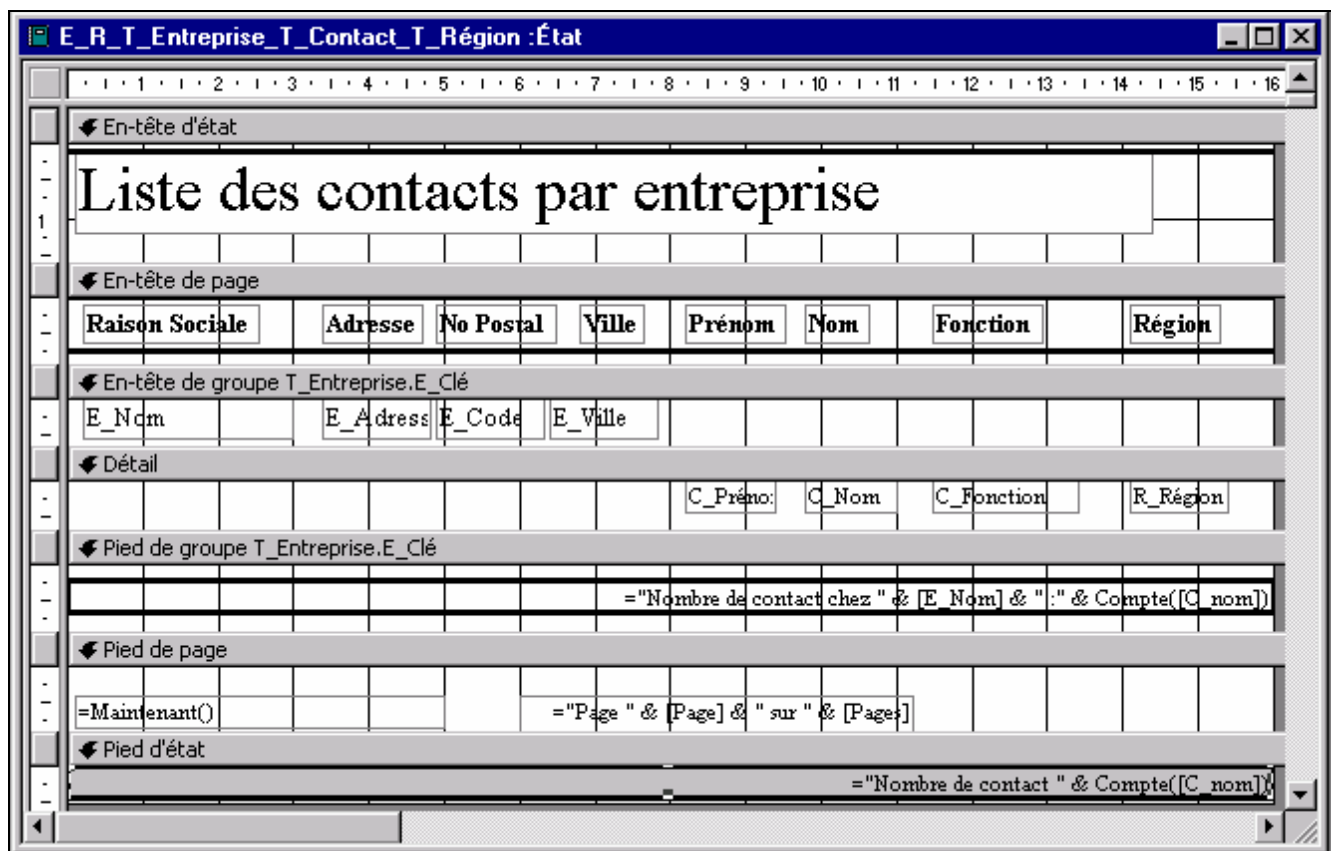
E_R_T_Entreprise_T_Contact_T_Région :État

1 2 3 4 5 6 7 8 9 10 11 12 13 14 15 16

En-tête d'état

1

Liste des contacts par entreprise

En-tête de page

| Raison Sociale | Adresse | No Postal | Ville | Prénom | Nom | Fonction | Région |
|---|---|---|---|---|---|---|---|

En-tête de groupe T_Entreprise.E_Clé

| E_Nom | E_Adress | E_Code | E_Ville |
|---|---|---|---|

Détail

| C_Prénom | C_Nom | C_Fonction | R_Région |
|---|---|---|---|

Pied de groupe T_Entreprise.E_Clé

="Nombre de contact chez " & [E_Nom] & " :" & Compte([C_nom])

Pied de page

=Maintenant()

="Page " & [Page] & " sur " & [Pages]

Pied d'état

="Nombre de contact " & Compte([C_nom])